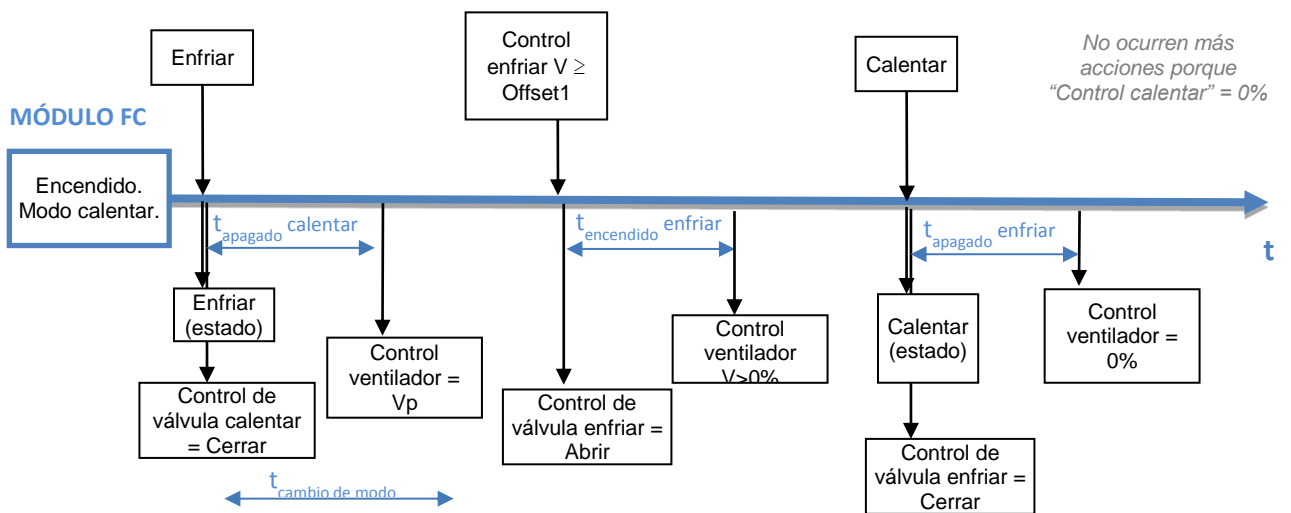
Enfriar

Control enfriar V ≥ Offset1

Calentar

No ocurren más acciones porque "Control calentar" = 0%

MÓDULO FC

Encendido. Modo calentar.

$t_{apagado}$ calentar

$t_{encendido}$ enfriar

$t_{apagado}$ enfriar

t

Enfriar (estado)

Control de válvula calentar = Cerrar

Control ventilador = Vp

Control de válvula enfriar = Abrir

Control ventilador V>0%

Calentar (estado)

Control de válvula enfriar = Cerrar

Control ventilador = 0%

$t_{cambio de modo}$